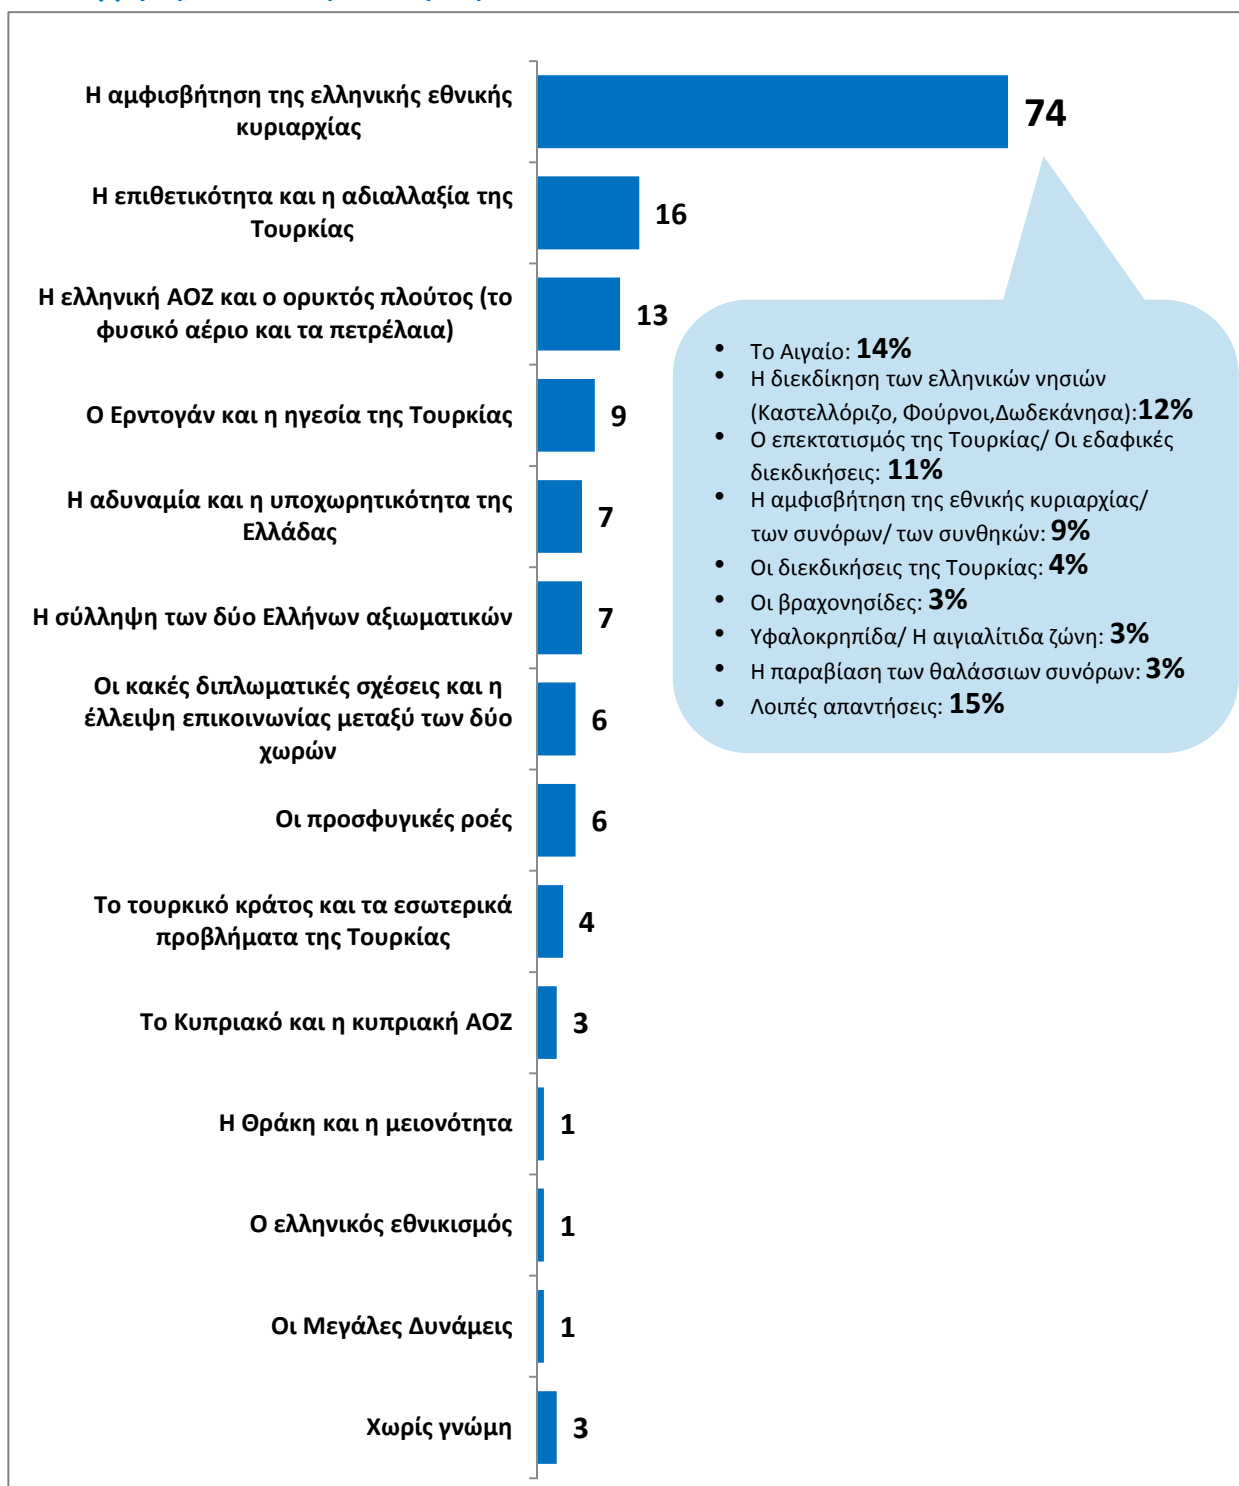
Η αμφισβήτηση της ελληνικής εθνικής κυριαρχίας

74

Η επιθετικότητα και η αδιαλλαξία της Τουρκίας

16

Η ελληνική ΑΟΖ και ο ορυκτός πλούτος (το φυσικό αέριο και τα πετρέλαια)

13

Ο Ερντογάν και η ηγεσία της Τουρκίας

9

Η αδυναμία και η υποχωρητικότητα της Ελλάδας

7

Η σύλληψη των δύο Ελλήνων αξιωματικών

7

Οι κακές διπλωματικές σχέσεις και η έλλειψη επικοινωνίας μεταξύ των δύο χωρών

6

Οι προσφυγικές ροές

6

Το τουρκικό κράτος και τα εσωτερικά προβλήματα της Τουρκίας

4

Το Κυπριακό και η κυπριακή ΑΟΖ

3

Η Θράκη και η μειονότητα

1

Ο ελληνικός εθνικισμός

1

Οι Μεγάλες Δυνάμεις

1

Χωρίς γνώμη

3

• Το Αιγαίο: 14%
• Η διεκδίκηση των ελληνικών νησιών (Καστελλόριζο, Φούρνοι,Δωδεκάνησα):12%
• Ο επεκτατισμός της Τουρκίας/ Οι εδαφικές διεκδικήσεις: 11%
• Η αμφισβήτηση της εθνικής κυριαρχίας/ των συνόρων/ των συνθηκών: 9%
• Οι διεκδικήσεις της Τουρκίας: 4%
• Οι βραχονησίδες: 3%
• Υφαλοκρηπίδα/ Η αιγιαλίτιδα ζώνη: 3%
• Η παραβίαση των θαλάσσιων συνόρων: 3%
• Λοιπές απαντήσεις: 15%